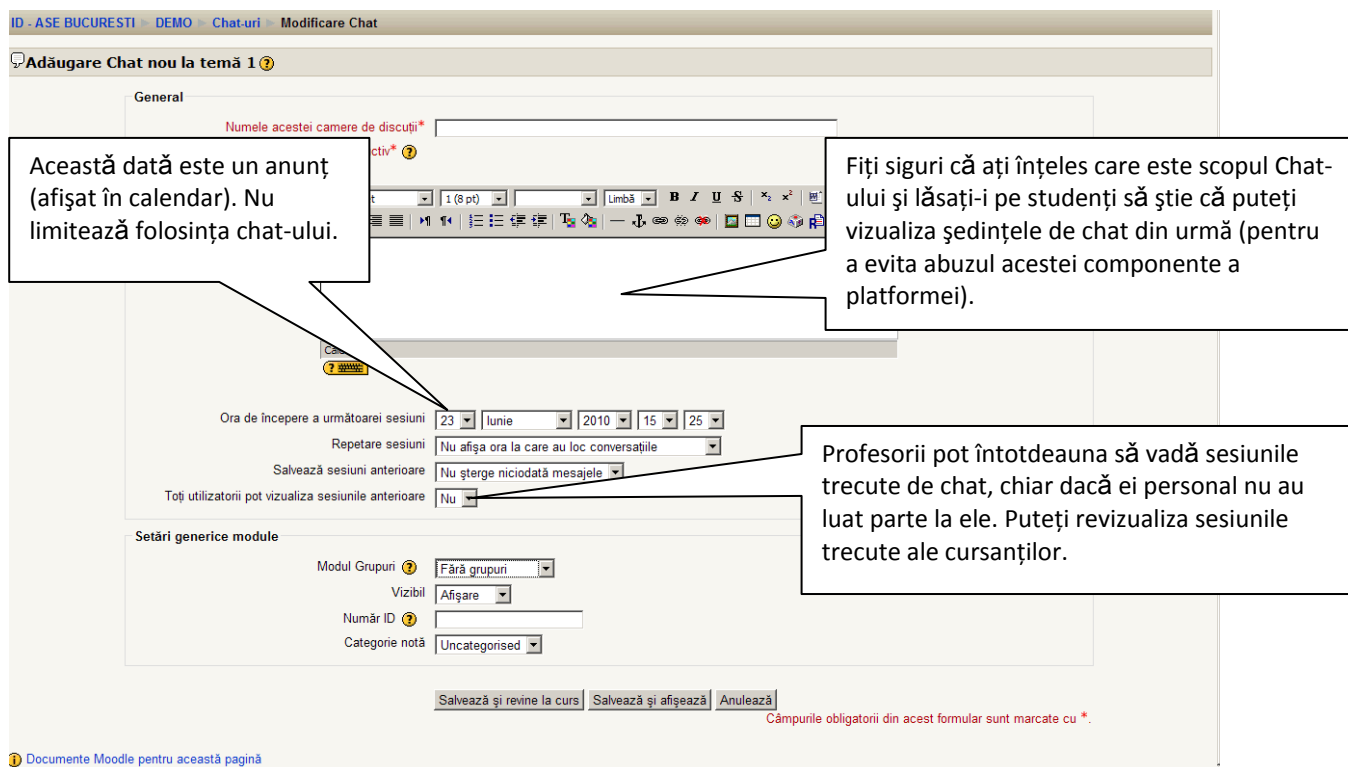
ID - ASE BUCURESTI ► DEMO ► Chat-uri ► Modificare Chat

Adăugare Chat nou la temă 1

General

Numele acestei camere de discuţii*

ctiv*

Această dată este un anunţ (afişat în calendar). Nu limitează folosinţa chat-ului.

Fiţi siguri că aţi înţeles care este scopul Chat-ului şi lăsaţi-i pe studenţi să ştie că puteţi vizualiza şedinţele de chat din urmă (pentru a evita abuzul acestei componente a platformei).

1 (8 pt) Limbă B I U S

Ora de începere a următoarei sesiuni 23 Iunie 2010 15 25

Repetare sesiuni Nu afişa ora la care au loc conversaţiile

Salvează sesiuni anterioare Nu şterge niciodată mesajele

Toţi utilizatorii pot vizualiza sesiunile anterioare Nu

Profesorii pot întotdeauna să vadă sesiunile trecute de chat, chiar dacă ei personal nu au luat parte la ele. Puteţi revizualiza sesiunile trecute ale cursanţilor.

Setări generice module

Modul Grupuri Fără grupuri

Vizibil Afişare

Număr ID

Categorie notă Uncategorised

Salvează şi revine la curs Salvează şi afişează Anulează

Câmpurile obligatorii din acest formular sunt marcate cu *.

Documente Moodle pentru această pagină